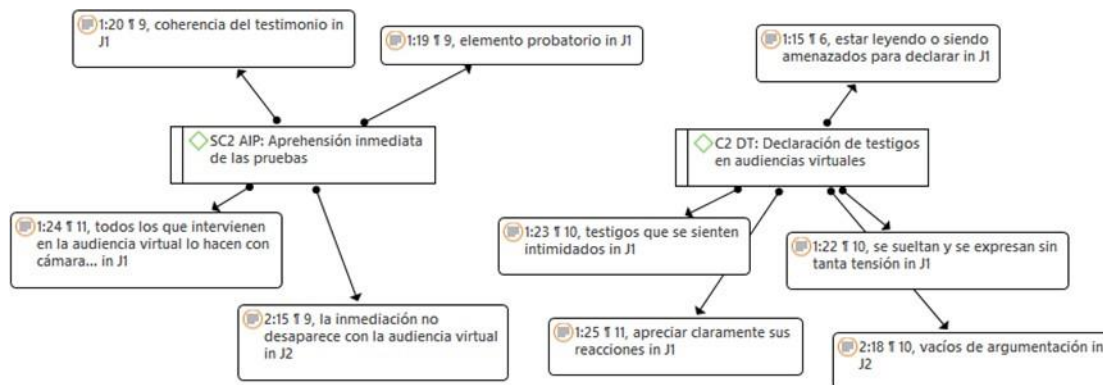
1:20 ¶ 9, coherencia del testimonio in J1

1:19 ¶ 9, elemento probatorio in J1

SC2 AIP: Aprehensión inmediata de las pruebas

1:24 ¶ 11, todos los que intervienen en la audiencia virtual lo hacen con cámara... in J1

2:15 ¶ 9, la inmediación no desaparece con la audiencia virtual in J2

1:15 ¶ 6, estar leyendo o siendo amenazados para declarar in J1

C2 DT: Declaración de testigos en audiencias virtuales

1:23 ¶ 10, testigos que se sienten intimidados in J1

1:22 ¶ 10, se sueltan y se expresan sin tanta tensión in J1

1:25 ¶ 11, apreciar claramente sus reacciones in J1

2:18 ¶ 10, vacíos de argumentación in J2